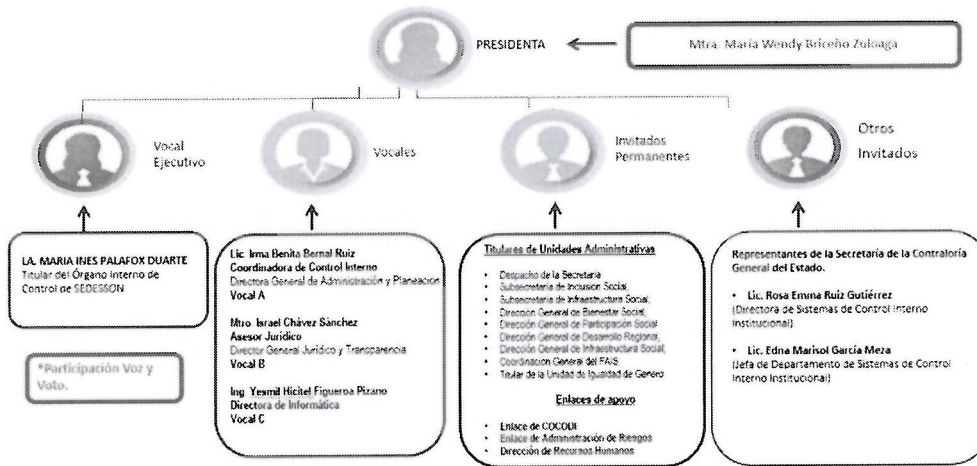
PRESIDENTA

Mtra. María Wendy Briceño Zuloaga

Vocal Ejecutivo

Vocales

Invitados Permanentes

Otros Invitados

LA. MARIA INES PALAFOX DUARTE
Titular del Órgano Interno de Control de SEDESSON

*Participación Voz y Voto.

Lic. Irma Benita Bernal Ruiz
Coordinadora de Control Interno
Directora General de Administración y Planeación
Vocal A

Mtro. Israel Chávez Sánchez
Asesor Jurídico
Director General Jurídico y Transparencia
Vocal B

Ing. Yesmil Hicitel Figueroa Pizano
Directora de Informática
Vocal C

Titulares de Unidades Administrativas

- Despacho de la Secretaria
- Subsecretaría de Inclusión Social
- Subsecretaría de Infraestructura Social
- Dirección General de Bienestar Social
- Dirección General de Participación Social
- Dirección General de Desarrollo Regional
- Dirección General de Infraestructura Social
- Coordinación General del FAIS
- Titular de la Unidad de Igualdad de Género

Enlaces de apoyo

- Enlace de COCODI
- Enlace de Administración de Riesgos
- Dirección de Recursos Humanos

Representantes de la Secretaría de la Contraloría General del Estado.

- Lic. Rosa Emma Ruiz Gutiérrez
(Directora de Sistemas de Control Interno Institucional)

- Lic. Edna Marisol García Meza
(Jefa de Departamento de Sistemas de Control Interno Institucional)